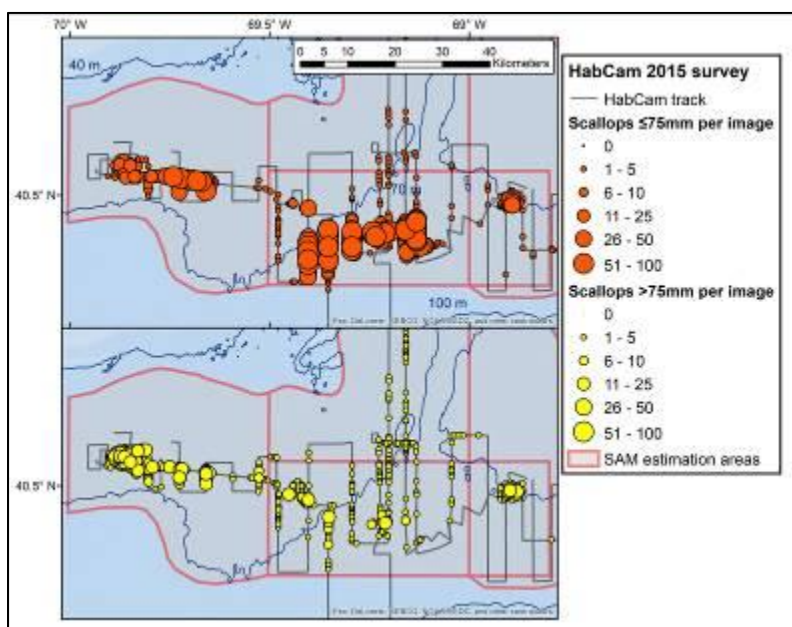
70° W
69.5° W
69° W
0 5 10 20 30 40 Kilometers
40 m
70 m
100 m
40.5° N
40.5° N
HabCam 2015 survey
HabCam track
Scallops ≤75mm per image
0
1 - 5
6 - 10
11 - 25
26 - 50
51 - 100
Scallops >75mm per image
0
1 - 5
6 - 10
11 - 25
26 - 50
51 - 100
SAM estimation areas
Esri, DeLorme, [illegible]
Esri, DeLorme, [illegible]